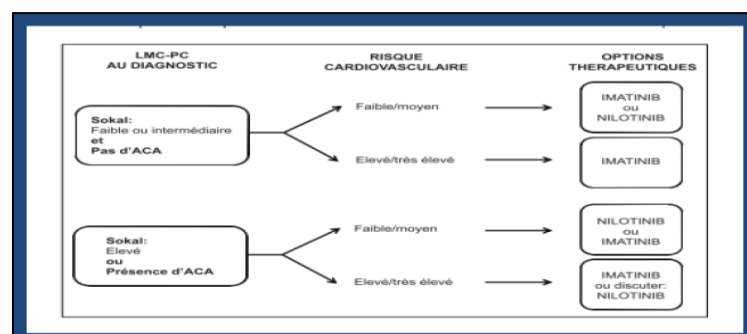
LMC-PC
AU DIAGNOSTIC

RISQUE
CARDIOVASCULAIRE

OPTIONS
THERAPEUTIQUES

Sokal:
Faible ou intermédiaire
et
Pas d'ACA

Faible/moyen

IMATINIB
ou
NILOTINIB

Elevé/très élevé

IMATINIB

Sokal:
Elevé
ou
Présence d'ACA

Faible/moyen

NILOTINIB
ou
IMATINIB

Elevé/très élevé

IMATINIB
ou discuter:
NILOTINIB